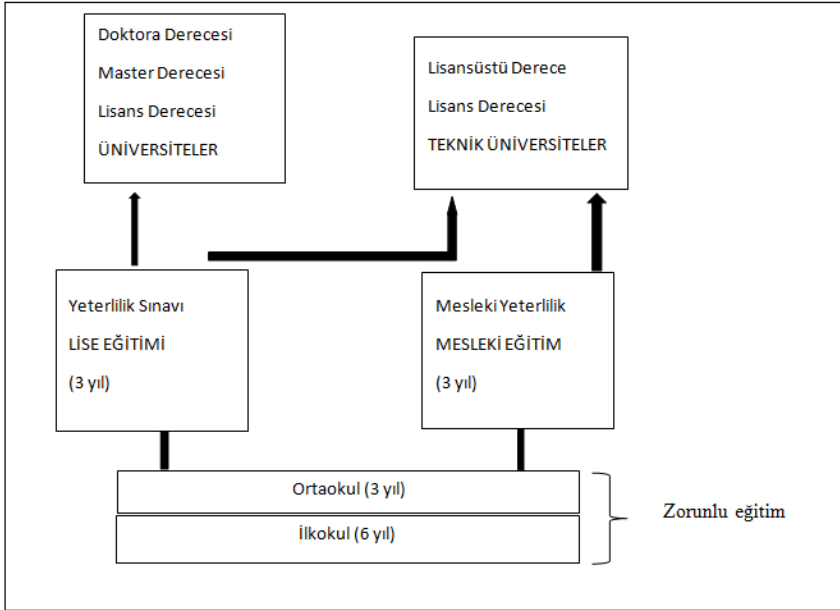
Doktora Derecesi
Master Derecesi
Lisans Derecesi
ÜNİVERSİTELER

Lisansüstü Derece
Lisans Derecesi
TEKNİK ÜNİVERSİTELER

Yeterlilik Sınavı
LİSE EĞİTİMİ
(3 yıl)

Mesleki Yeterlilik
MESLEKİ EĞİTİM
(3 yıl)

Ortaokul (3 yıl)
İlkokul (6 yıl)

Zorunlu eğitim